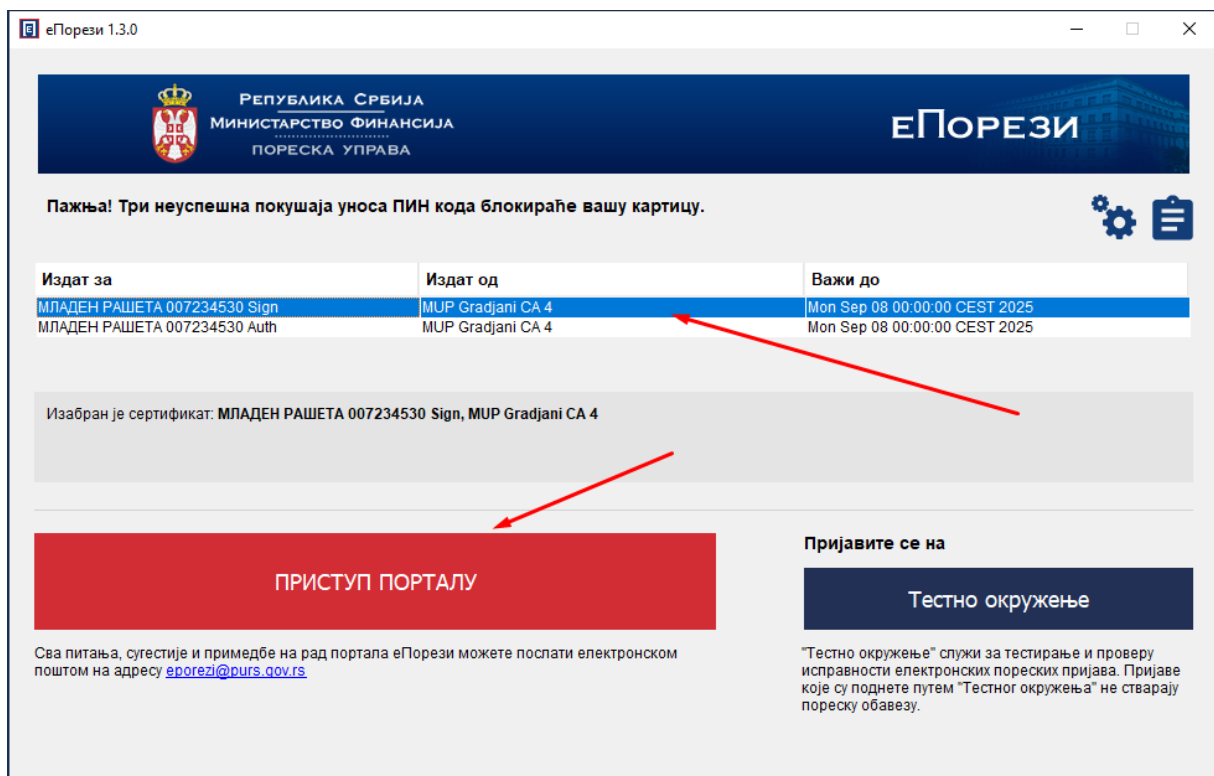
еПорези 1.3.0

Република Србија
Министарство Финансија
Пореска управа

еПорези

Пажња! Три неуспешна покушаја уноса ПИН кода блокираће вашу картицу.

| Издат за | Издат од | Важи до |
|---|---|---|
| МЛАДЕН РАШЕТА 007234530 Sign | MUP Gradjani CA 4 | Mon Sep 08 00:00:00 CEST 2025 |
| МЛАДЕН РАШЕТА 007234530 Auth | MUP Gradjani CA 4 | Mon Sep 08 00:00:00 CEST 2025 |

Изабран је сертификат: МЛАДЕН РАШЕТА 007234530 Sign, MUP Gradjani CA 4

ПРИСТУП ПОРТАЛУ

Пријавите се на

Тестно окружење

Сва питања, сугестије и примедбе на рад портала еПорези можете послати електронском поштом на адресу eporezi@purs.gov.rs

"Тестно окружење" служи за тестирање и проверу исправности електронских пореских пријава. Пријаве које су поднете путем "Тестног окружења" не стварају пореску обавезу.